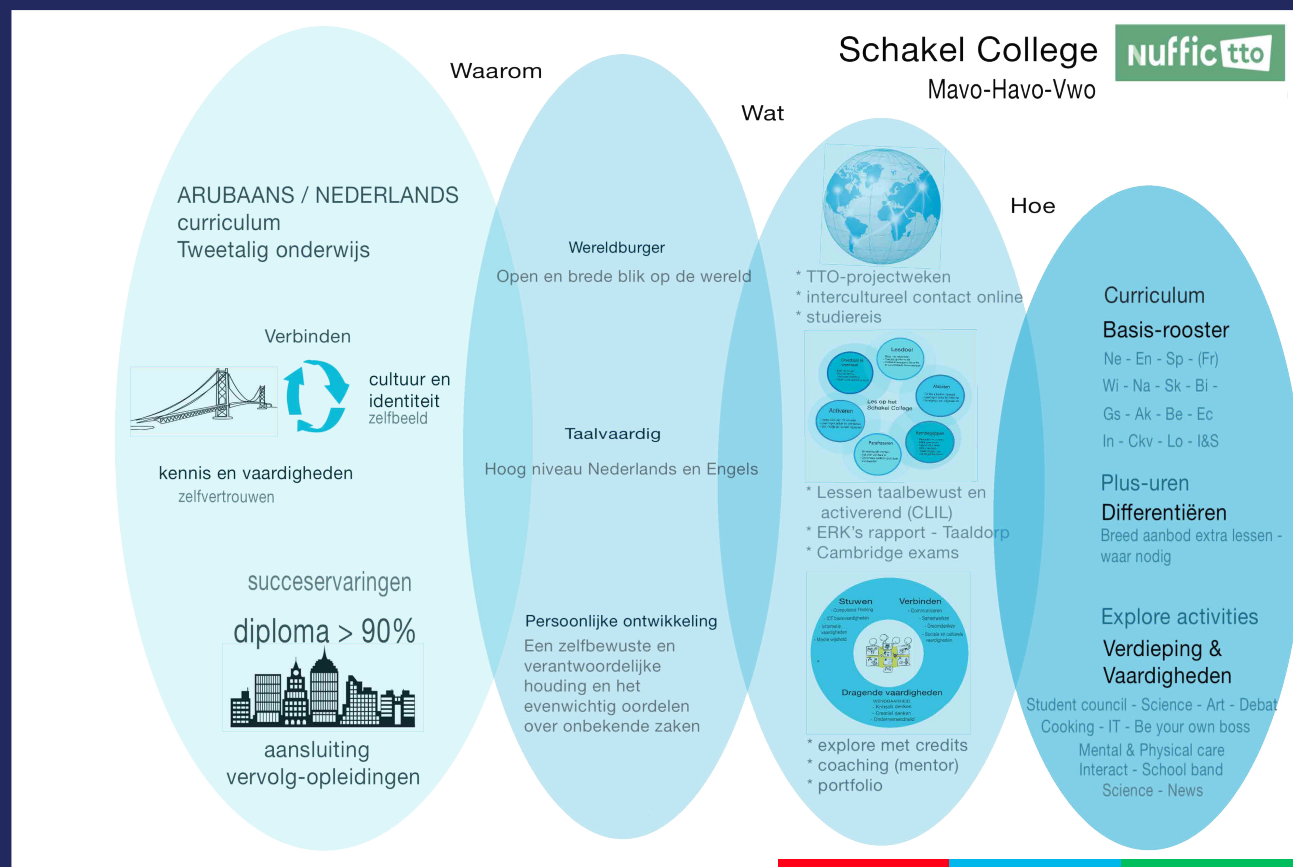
Schakel College
Mavo-Havo-Vwo

Nuffic tto

Waarom

Wat

Hoe

ARUBAANS / NEDERLANDS
curriculum
Tweetalig onderwijs

Verbinden

cultuur en identiteit
zelfbeeld

kennis en vaardigheden
zelfvertrouwen

succeservaringen

diploma > 90%

aansluiting
vervolg-opleidingen

Wereldburger
Open en brede blik op de wereld

Taalvaardig
Hoog niveau Nederlands en Engels

Persoonlijke ontwikkeling
Een zelfbewuste en verantwoordelijke houding en het evenwichtig oordelen over onbekende zaken

* TTO-projectweken
* intercultureel contact online
* studiereis

Les op het Schakel College
Activeren
Leesdoel
Afsluiten
Presteren

* Lessen taalbewust en activerend (CLIL)
* ERK's rapport - Taaldorp
* Cambridge exams

Stuwen
Verbinden
Dragende vaardigheden

* explore met credits
* coaching (mentor)
* portfolio

Curriculum
Basis-rooster
Ne - En - Sp - (Fr)
Wi - Na - Sk - Bi -
Gs - Ak - Be - Ec
In - Ckv - Lo - I&S

Plus-uren
Differentiëren
Breed aanbod extra lessen - waar nodig

Explore activities
Verdieping & Vaardigheden
Student council - Science - Art - Debat
Cooking - IT - Be your own boss
Mental & Physical care
Interact - School band
Science - News